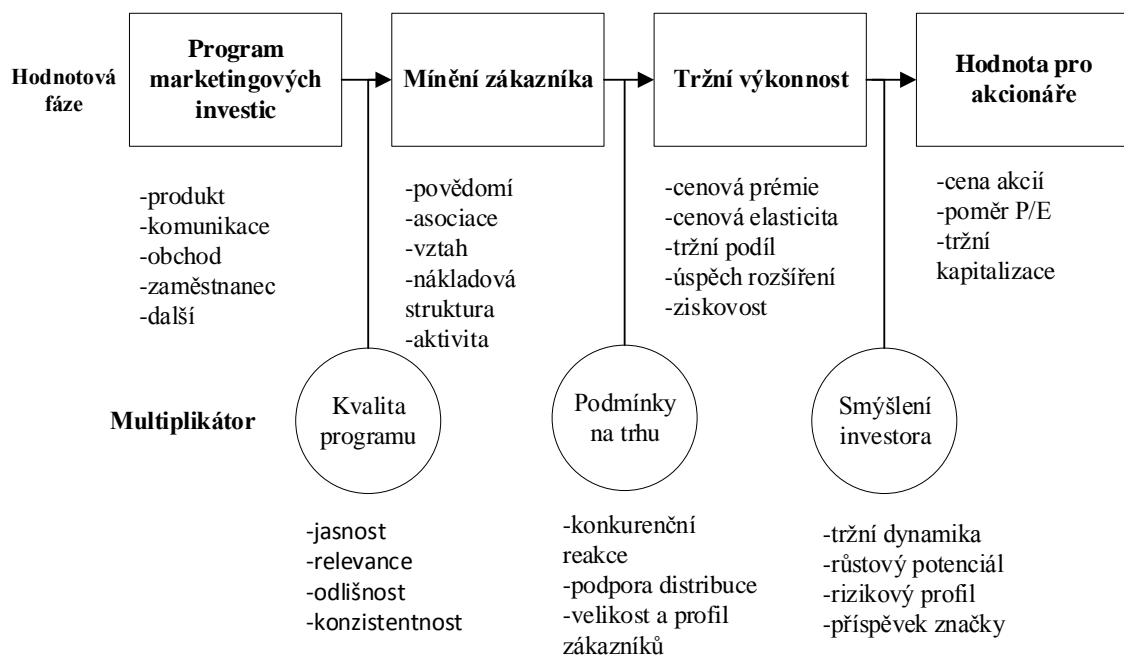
Hodnotová fáze

Program marketingových investic

Mínění zákazníka

Tržní výkonnost

Hodnota pro akcionáře

-produkt
-komunikace
-obchod
-zaměstnanec
-další

-povědomí
-asociace
-vztah
-nákladová struktura
-aktivita

-cenová prémie
-cenová elasticita
-tržní podíl
-úspěch rozšíření
-ziskovost

-cena akcií
-poměr P/E
-tržní kapitalizace

Multiplikátor

Kvalita programu

Podmínky na trhu

Smýšlení investora

-jasnost
-relevance
-odlišnost
-konzistentnost

-konkurenční reakce
-podpora distribuce
-velikost a profil zákazníků

-tržní dynamika
-růstový potenciál
-rizikový profil
-příspěvek značky